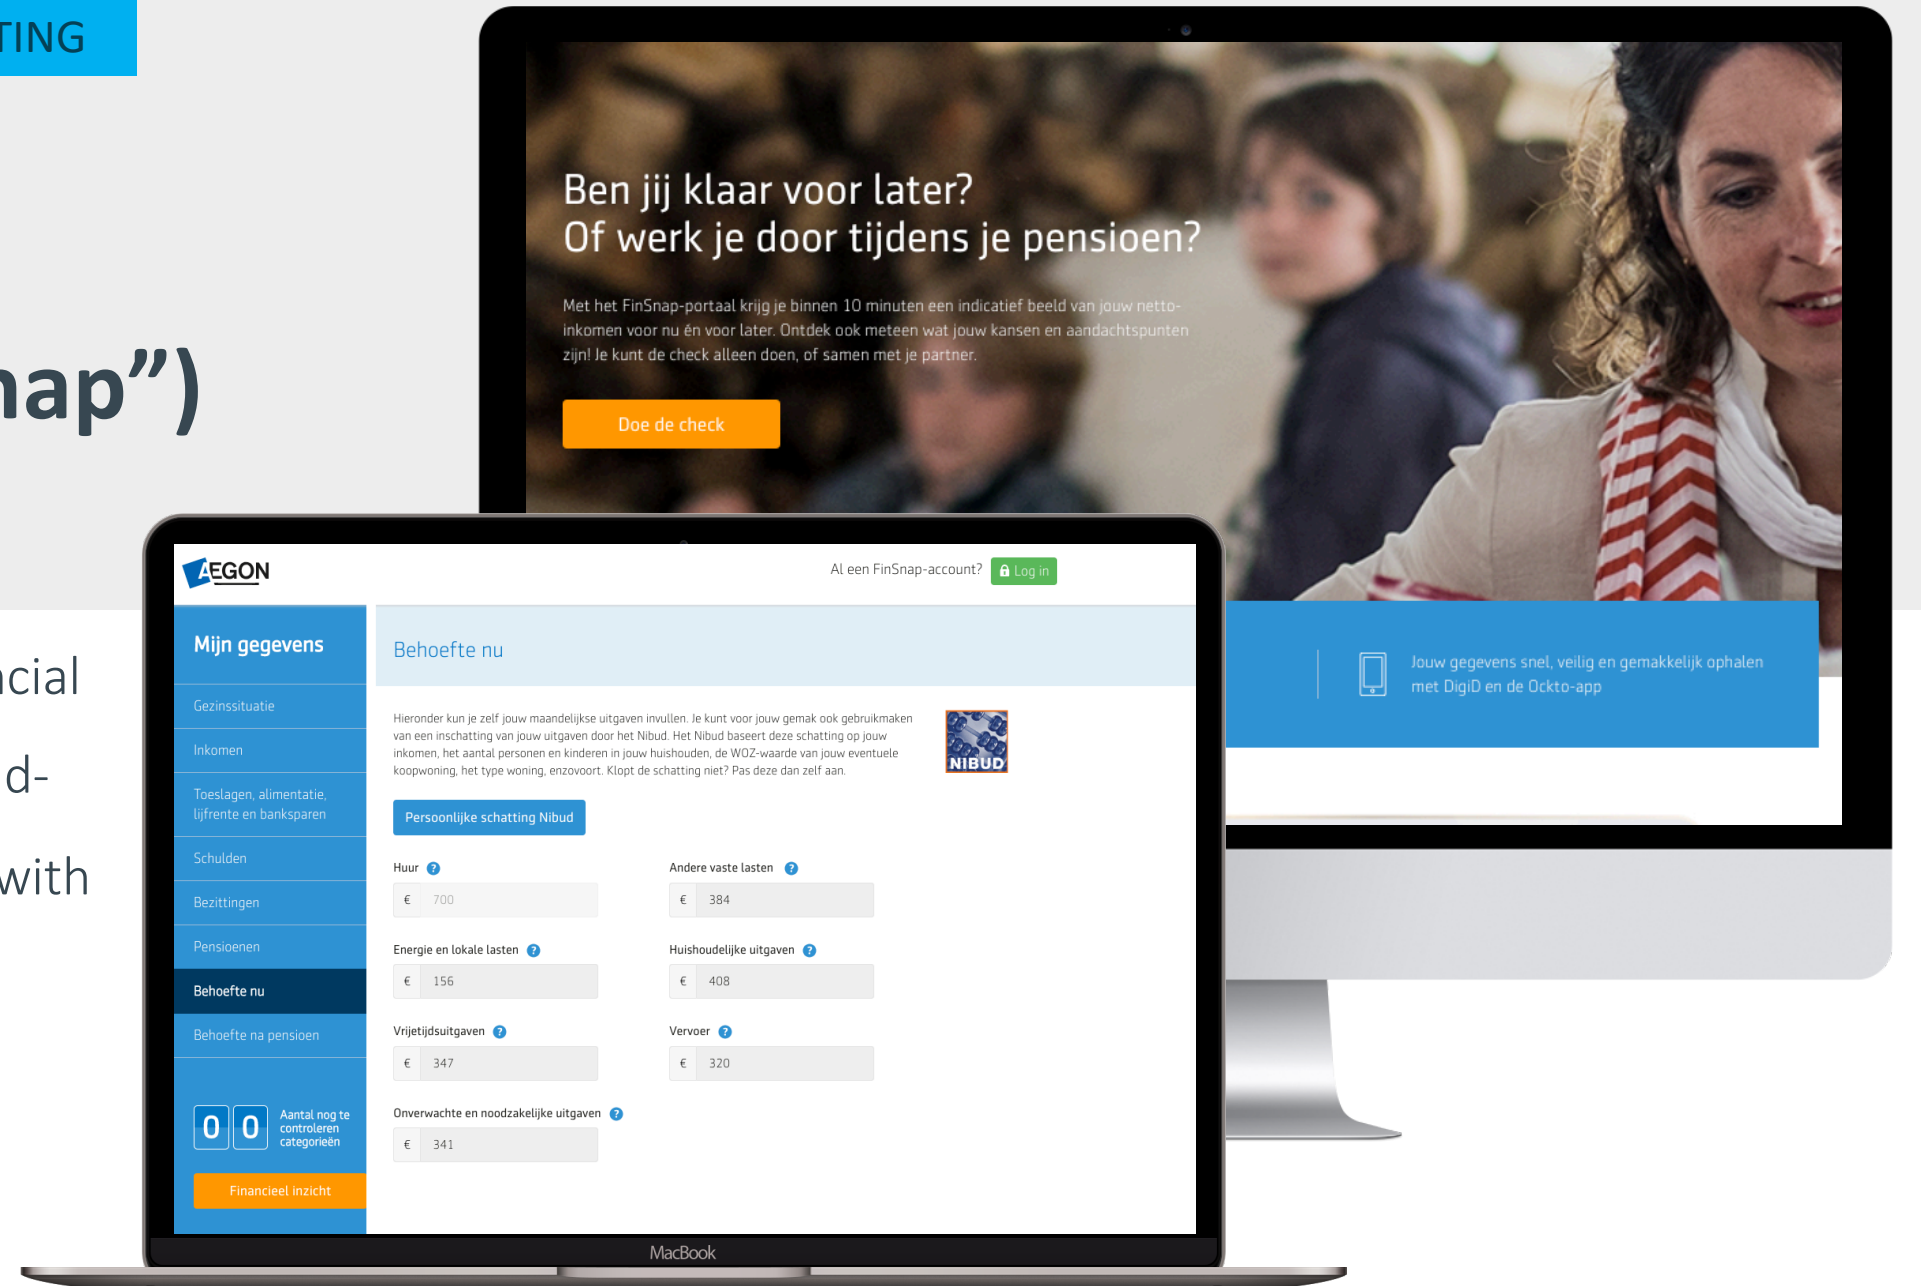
TING

nap")

cial

d-

with

Ben jij klaar voor later?
Of werk je door tijdens je pensioen?

Met het FinSnap-portaal krijg je binnen 10 minuten een indicatief beeld van jouw netto-inkomen voor nu én voor later. Ontdek ook meteen wat jouw kansen en aandachtspunten zijn! Je kunt de check alleen doen, of samen met je partner.

Doe de check

Jouw gegevens snel, veilig en gemakkelijk ophalen met DigiD en de Ockto-app

AEGON

Al een FinSnap-account? Log in

Mijn gegevens

Gezinssituatie

Inkomen

Toeslagen, alimentatie, lijfrente en banksparen

Schulden

Bezittingen

Pensioenen

Behoefte nu

Behoefte na pensioen

0 0 Aantal nog te controleren categorieën

Financieel inzicht

Behoefte nu

Hieronder kun je zelf jouw maandelijkse uitgaven invullen. Je kunt voor jouw gemak ook gebruikmaken van een inschatting van jouw uitgaven door het Nibud. Het Nibud baseert deze schatting op jouw inkomen, het aantal personen en kinderen in jouw huishouden, de WOZ-waarde van jouw eventuele koopwoning, het type woning, enzovoort. Klopt de schatting niet? Pas deze dan zelf aan.

NIBUD

Persoonlijke schatting Nibud

Huur
€ 700

Andere vaste lasten
€ 384

Energie en lokale lasten
€ 156

Huishoudelijke uitgaven
€ 408

Vrijetijdsuitgaven
€ 347

Vervoer
€ 320

Onverwachte en noodzakelijke uitgaven
€ 341

MacBook